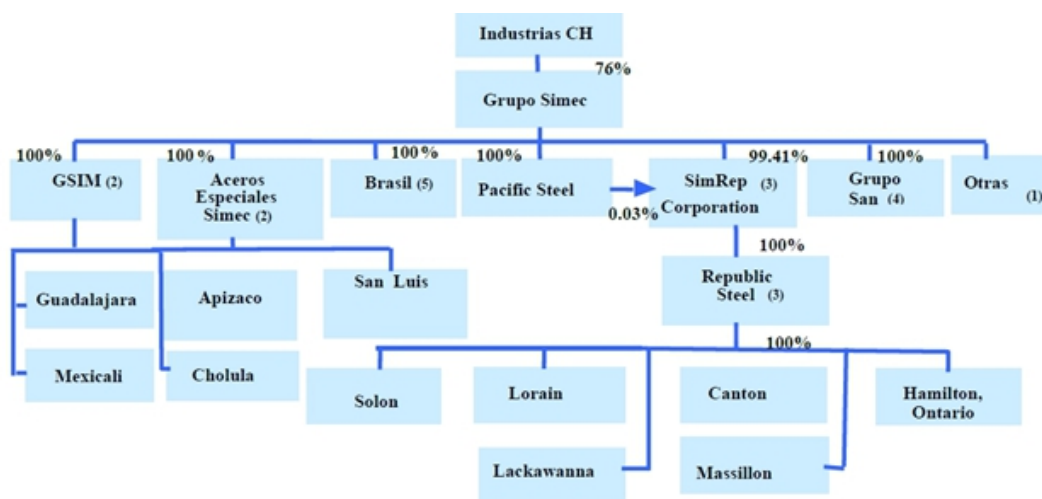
Industrias CH

76%

Grupo Simec

100%
GSIM (2)

100%
Aceros Especiales Simec (2)

100%
Brasil (5)

100%
Pacific Steel

0.03%

99.41%
SimRep (3) Corporation

100%
Grupo San (4)

Otras (1)

Guadalajara

Mexicali

Apizaco

Cholula

San Luis

100%
Republic Steel (3)

100%

Solon

Lorain

Canton

Hamilton, Ontario

Lackawanna

Massillon